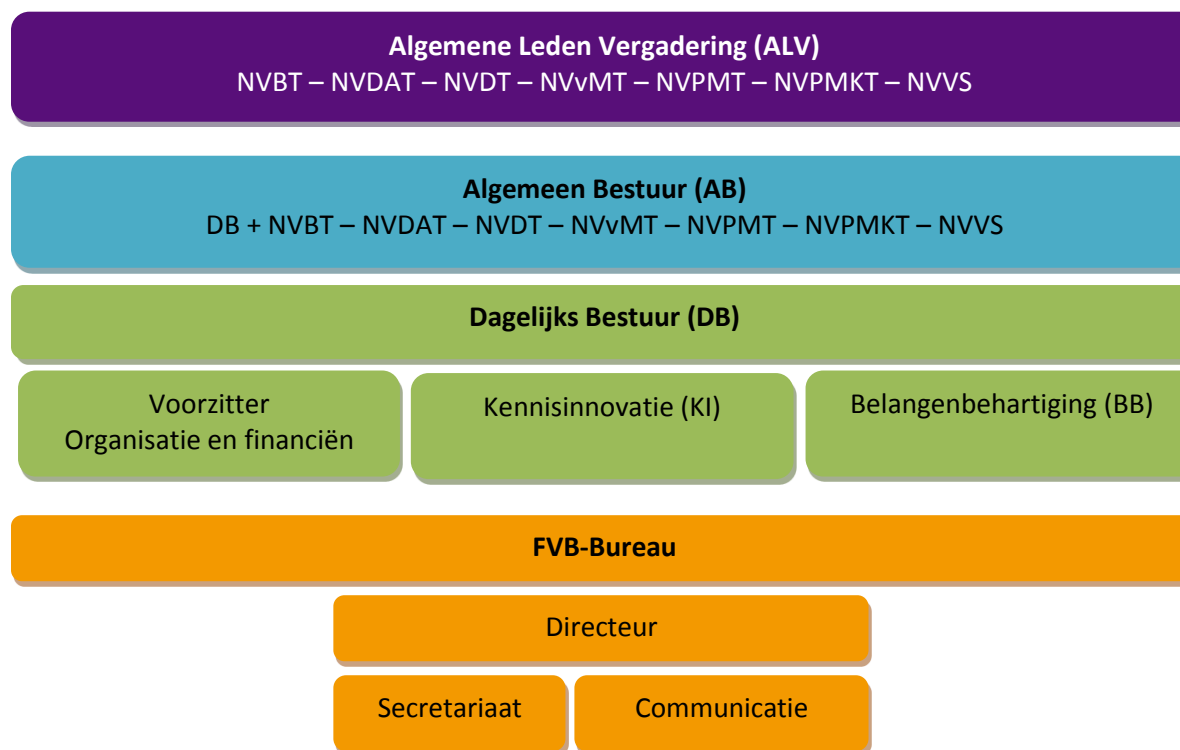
**Algemene Leden Vergadering (ALV)**
NVBT – NVDAT – NVDT – NVvMT – NVPMT – NVPMKT – NVVS

**Algemeen Bestuur (AB)**
DB + NVBT – NVDAT – NVDT – NVvMT – NVPMT – NVPMKT – NVVS

**Dagelijks Bestuur (DB)**

Voorzitter
Organisatie en financiën

Kennisinnovatie (KI)

Belangenbehartiging (BB)

**FVB-Bureau**

Directeur

Secretariaat

Communicatie